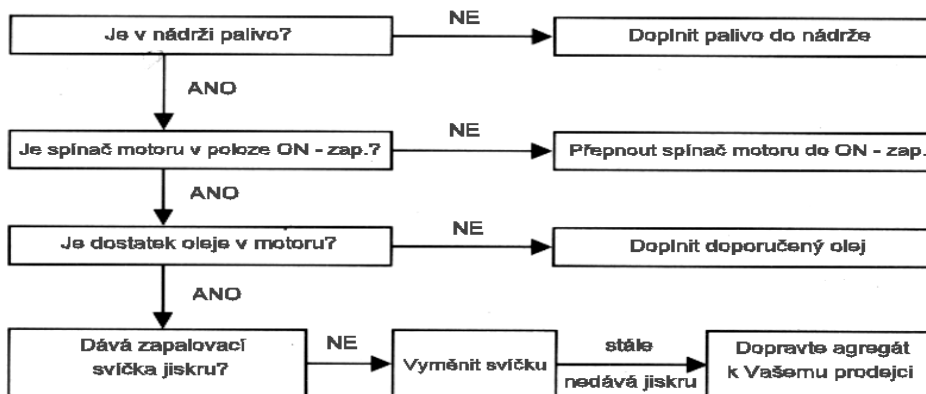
Je v nádrži palivo?

NE

Doplnit palivo do nádrže

ANO

Je spínač motoru v poloze ON - zap.?

NE

Přepnout spínač motoru do ON - zap.

ANO

Je dostatek oleje v motoru?

NE

Doplnit doporučený olej

ANO

Dává zapalovací svíčka jiskru?

NE

Vyměnit svíčku

stále nedává jiskru

Dopravte agregát k Vašemu prodejci